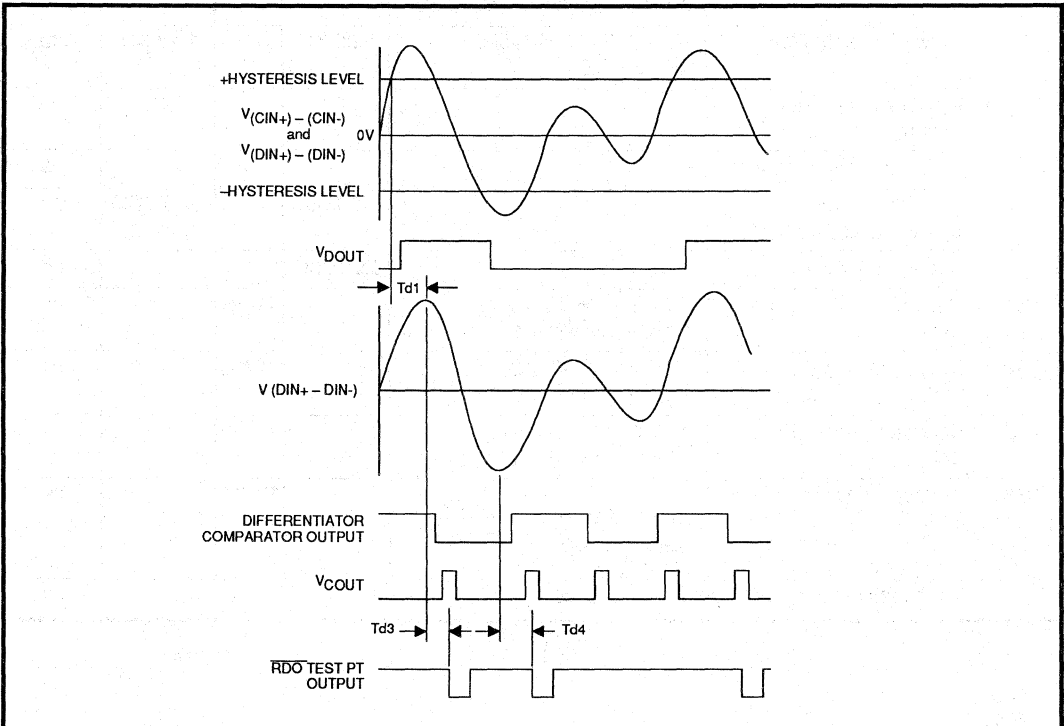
+HYSTERESIS LEVEL

$V_{(CIN+)}$ – (CIN-)
and
$V_{(DIN+)}$ – (DIN-)

0V

–HYSTERESIS LEVEL

$V_{DOUT}$

Td1

V (DIN+ – DIN-)

DIFFERENTIATOR
COMPARATOR OUTPUT

$V_{COUT}$

Td3

Td4

$\overline{RDO}$ TEST PT
OUTPUT